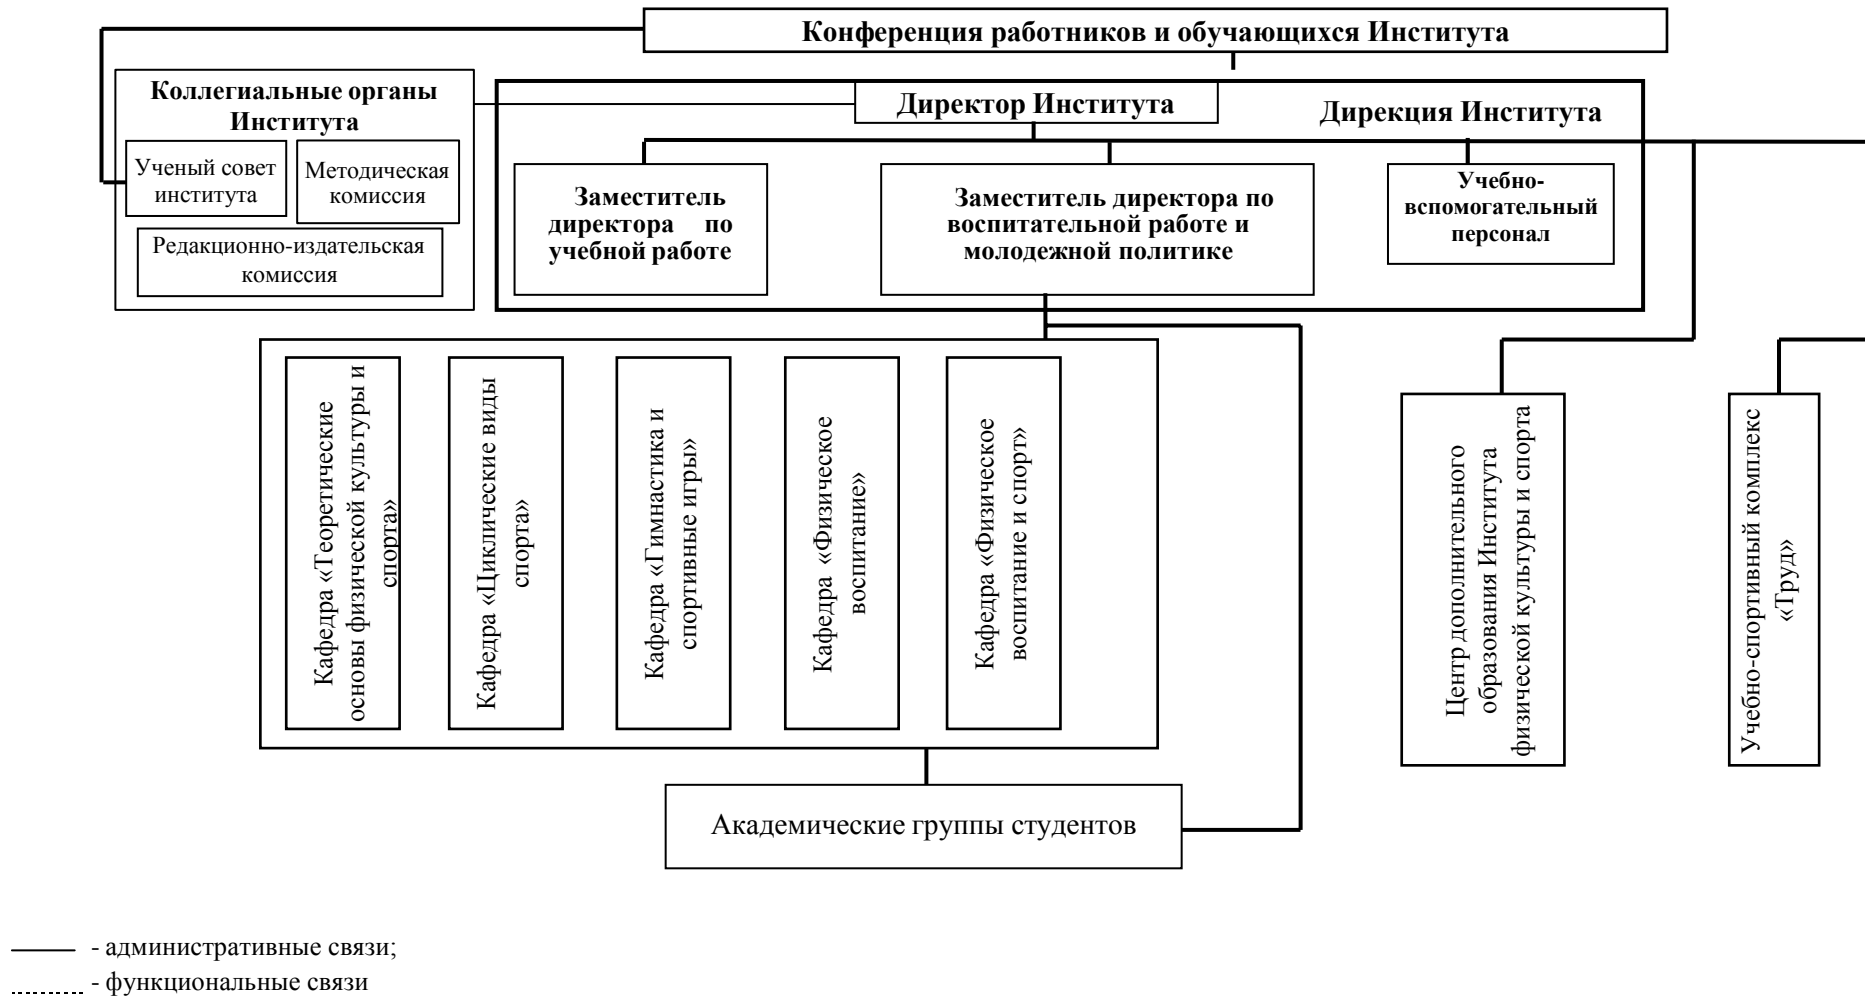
Конференция работников и обучающихся Института

Коллегиальные органы Института

Ученый совет института

Методическая комиссия

Редакционно-издательская комиссия

Директор Института

Дирекция Института

Заместитель директора по учебной работе

Заместитель директора по воспитательной работе и молодежной политике

Учебно-вспомогательный персонал

Кафедра «Теоретические основы физической культуры и спорта»

Кафедра «Циклические виды спорта»

Кафедра «Гимнастика и спортивные игры»

Кафедра «Физическое воспитание»

Кафедра «Физическое воспитание и спорт»

Центр дополнительного образования Института физической культуры и спорта

Учебно-спортивный комплекс «Труд»

Академические группы студентов

- административные связи;
- функциональные связи